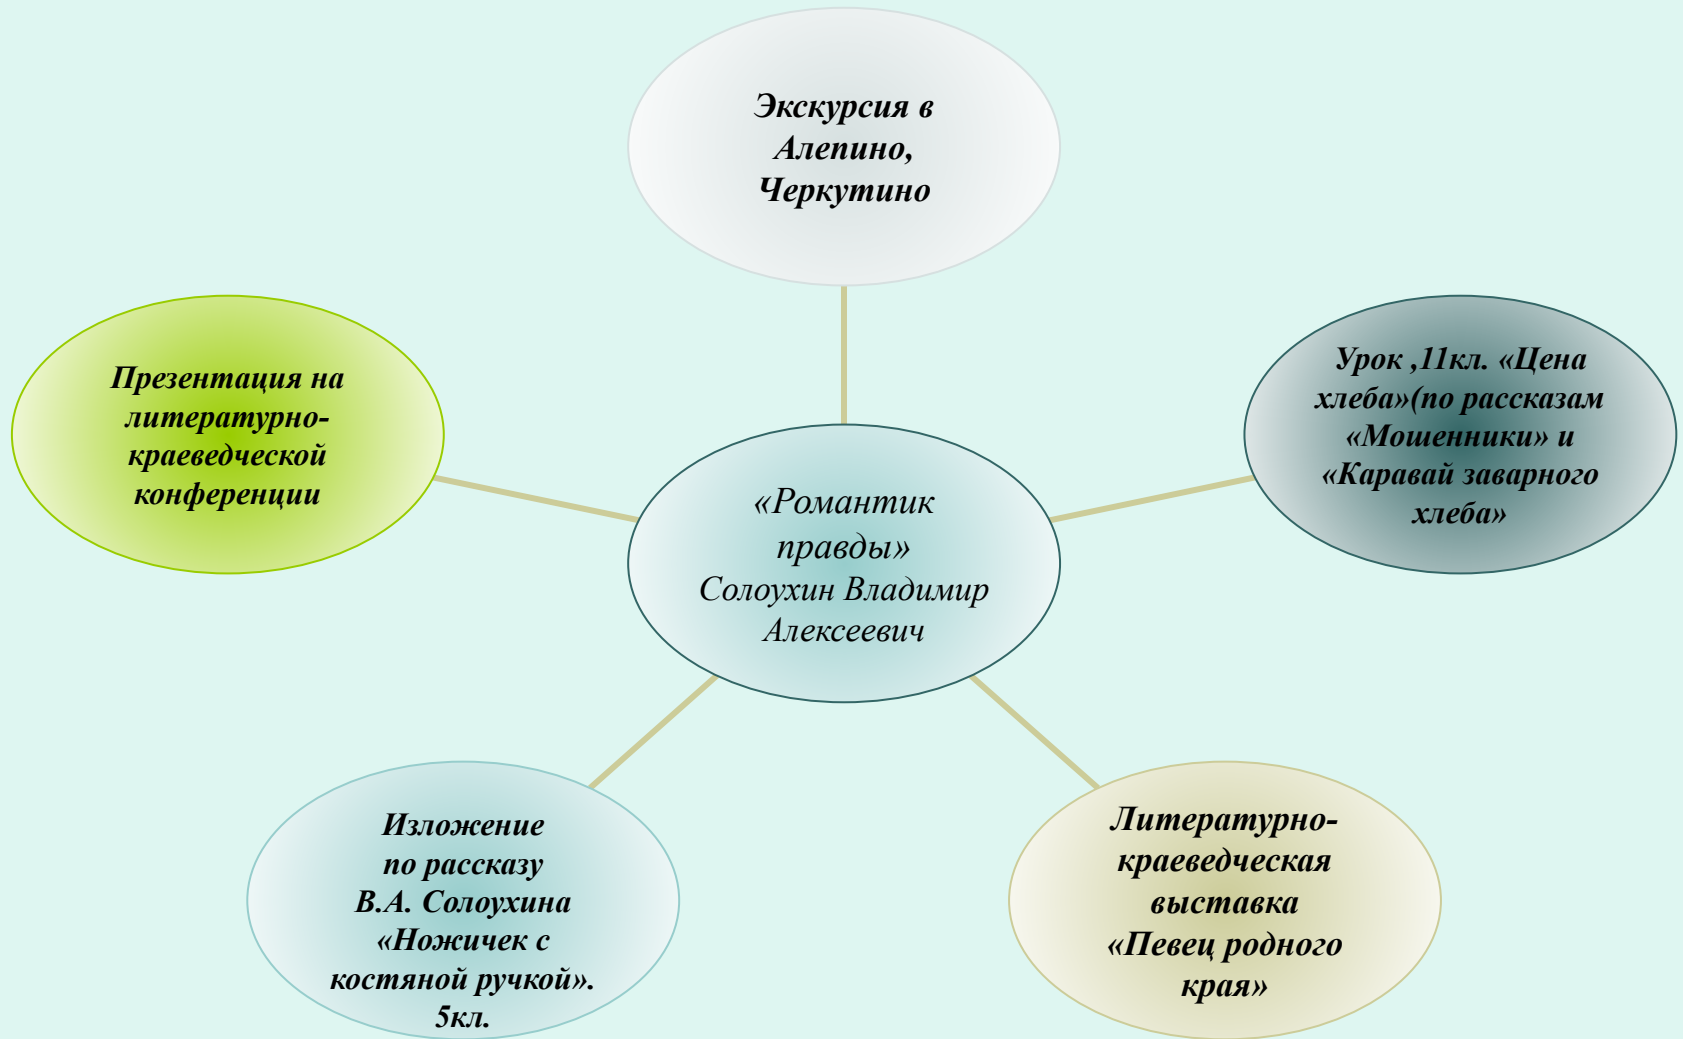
Экскурсия в Алепино, Черкутино

Презентация на литературно-краеведческой конференции

«Романтик правды» Солоухин Владимир Алексеевич

Урок ,11кл. «Цена хлеба»(по рассказам «Мошенники» и «Каравай заварного хлеба»

Изложение по рассказу В.А. Солоухина «Ножичек с костяной ручкой». 5кл.

Литературно-краеведческая выставка «Певец родного края»